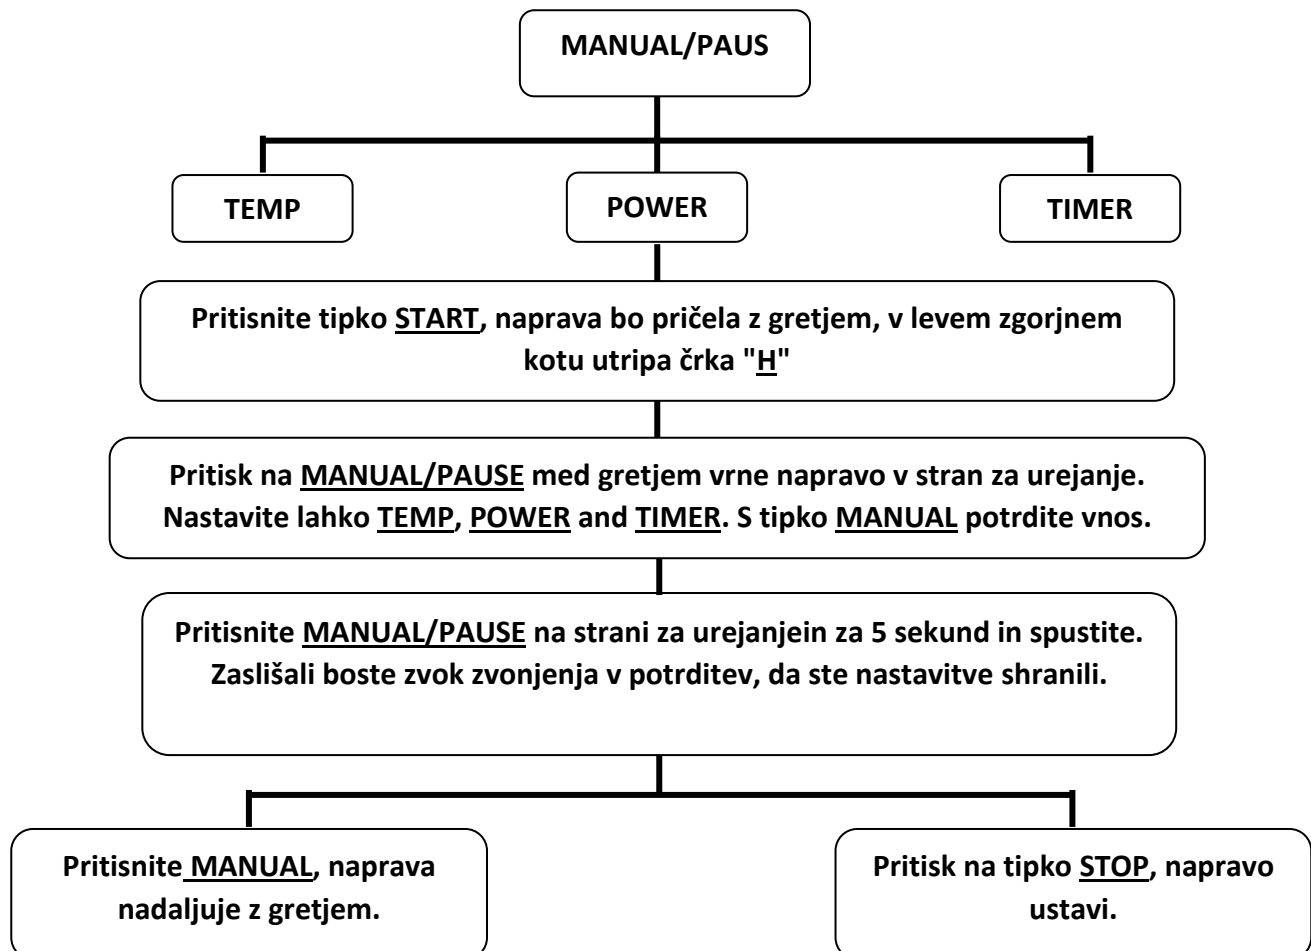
MANUAL/PAUS

TEMP

POWER

TIMER

Pritisnite tipko START, naprava bo pričela z gretjem, v levem zgorjnem kotu utripa črka "H"

Pritisk na MANUAL/PAUSE med gretjem vrne napravo v stran za urejanje. Nastavite lahko TEMP, POWER and TIMER. S tipko MANUAL potrdite vnos.

Pritisnite MANUAL/PAUSE na strani za urejanjein za 5 sekund in spustite. Zaslišali boste zvok zvonjenja v potrditev, da ste nastavitve shranili.

Pritisnite MANUAL, naprava nadaljuje z gretjem.

Pritisk na tipko STOP, napravo ustavi.